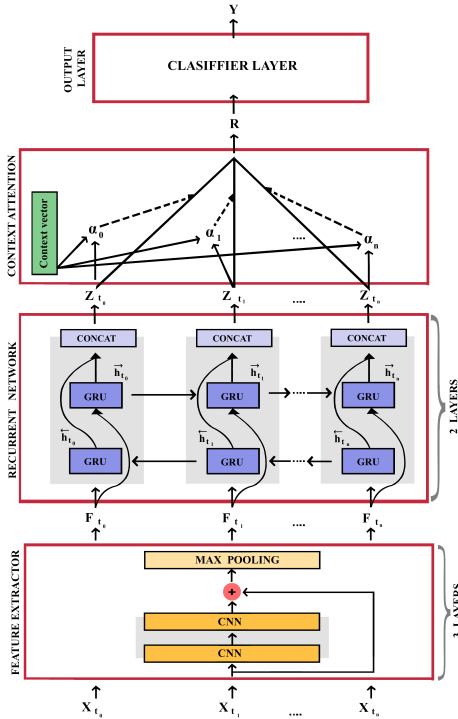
Y

OUTPUT LAYER

CLASIFFIER LAYER

R

CONTEXT ATTENTION

Context vector

$\alpha_0$

$\alpha_1$

....

$\alpha_n$

$Z_{t_0}$

$Z_{t_1}$

....

$Z_{t_n}$

RECURRENT NETWORK

CONCAT

CONCAT

CONCAT

$\overrightarrow{h}_{t_0}$

$\overrightarrow{h}_{t_1}$

$\overrightarrow{h}_{t_n}$

GRU

GRU

GRU

$\overleftarrow{h}_{t_0}$

$\overleftarrow{h}_{t_1}$

$\overleftarrow{h}_{t_n}$

GRU

GRU

GRU

2 LAYERS

$F_{t_0}$

$F_{t_1}$

....

$F_{t_n}$

FEATURE EXTRACTOR

MAX POOLING

+

CNN

CNN

3 LAYERS

$X_{t_0}$

$X_{t_1}$

....

$X_{t_n}$